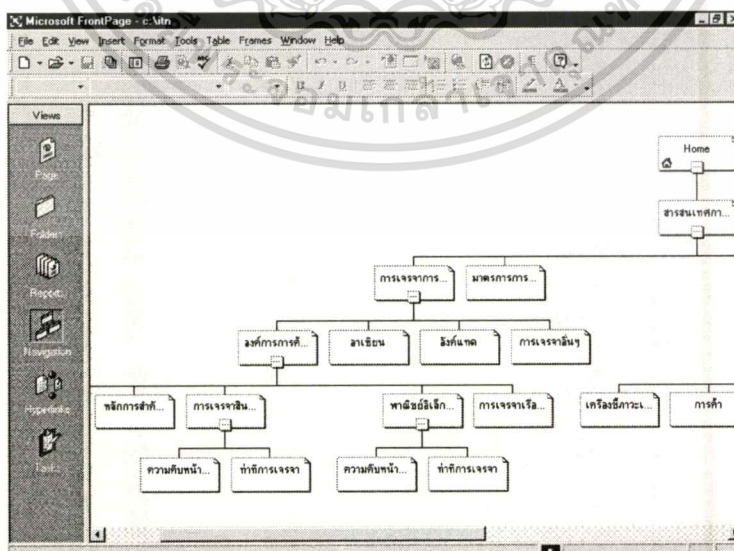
Microsoft FrontPage - c:\itn

File Edit View Insert Format Tools Table Frames Window Help

Views

Page

Folders

Reports

Navigation

Hyperlinks

Tasks

Home

สารสนเทศการ...

การเจรจาการ...

มาตรการการ...

องค์การการค้...

อาเซียน

อังค์แทด

การเจรจาอื่นๆ

หลักการสำคั...

การเจรจาสิน...

พาณิชย์อิเล็ก...

การเจรจาเรือ...

เครื่องชี้ภาวะเ...

การค้า

ความคืบหน้า...

ท่าทีการเจรจา

ความคืบหน้า...

ท่าทีการเจรจา